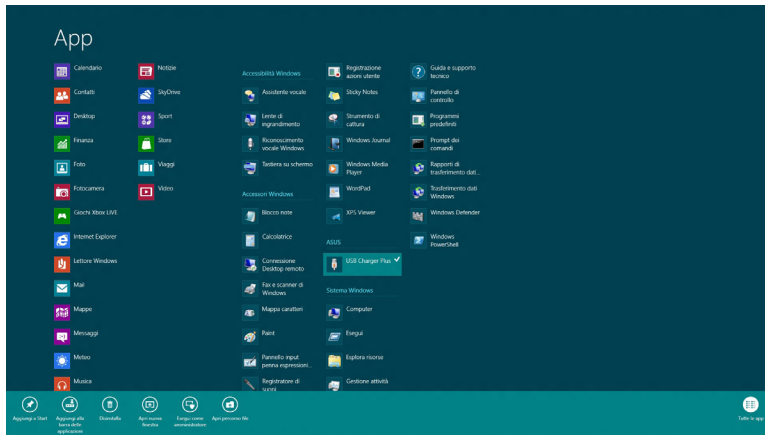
App

Calendario
Contatti
Desktop
Finanza
Foto
Fotocamera
Giochi Xbox LIVE
Internet Explorer
Lettore Windows
Mail
Mappe
Messaggi
Meteo
Musica

Notizie
SkyDrive
Sport
Store
Viaggi
Video

Accessibilità Windows
Assistente vocale
Lente di ingrandimento
Riconoscimento vocale Windows
Tastiera su schermo

Accessori Windows
Blocco note
Calcolatrice
Connessione Desktop remoto
Fax e scanner di Windows
Mappa caratteri
Paint
Pannello input penna espressioni...
Registratore di suoni

Registrazione azioni utente
Sticky Notes
Strumento di cattura
Windows Journal
Windows Media Player
WordPad
XPS Viewer

ASUS
USB Charger Plus

Sistema Windows
Computer
Esegui
Esplora risorse
Gestione attività

Guida e supporto tecnico
Pannello di controllo
Programmi predefiniti
Prompt dei comandi
Rapporti di trasferimento dati...
Trasferimento dati Windows
Windows Defender
Windows PowerShell

Aggiungi a Start
Aggiungi alla barra delle applicazioni
Disinstalla
Apri nuova finestra
Esegui come amministratore
Apri percorso file
Tutte le app